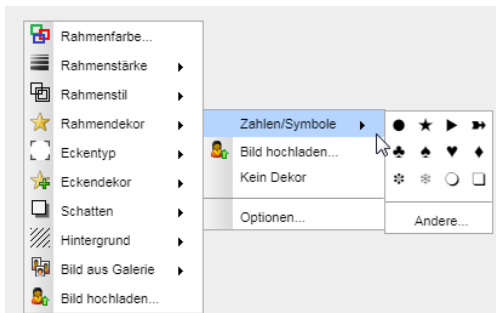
Rahmenfarbe...
Rahmenstärke
Rahmenstil
Rahmendekor
Eckentyp
Eckendekor
Schatten
Hintergrund
Bild aus Galerie
Bild hochladen...

Zahlen/Symbole
Bild hochladen...
Kein Dekor
Optionen...

● ★ ▶ ➼
♣ ♠ ♥ ♦
❄ ❄ ❍ ❑
Andere...